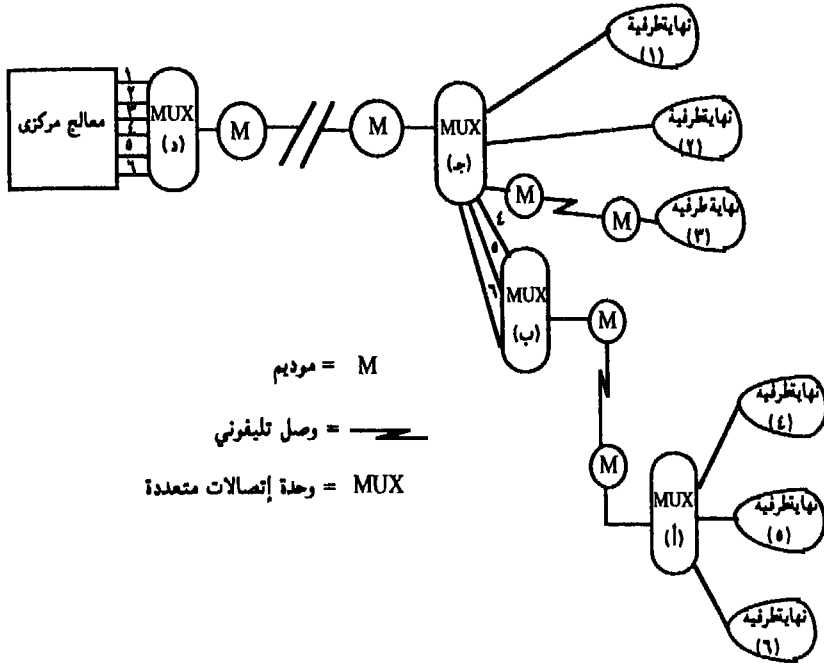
معالج مركزي

١
٢
٣
٤
٥
٦

MUX
(د)

M

M

MUX
(جـ)

نهايةطرفية
(١)

نهايةطرفية
(٢)

M

M

نهاية طرفية
(٣)

٤
٥
٦

MUX
(ب)

M

M

MUX
(أ)

نهايةطرفية
(٤)

نهايةطرفية
(٥)

نهايةطرفية
(٦)

M = موديم

= وصل تليفوني

MUX = وحدة إتصالات متعددة